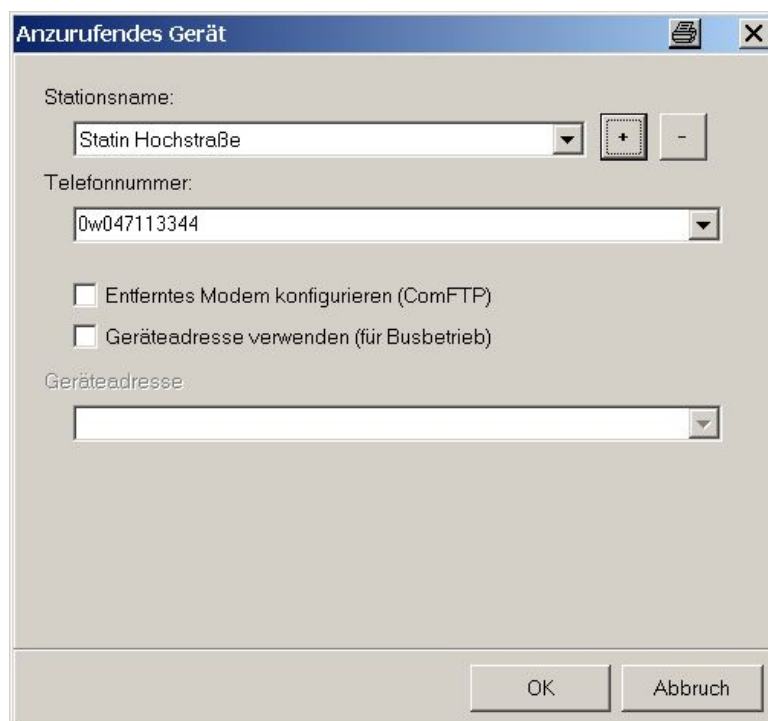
Anzurufendes Gerät

X

Stationsname:

Statin Hochstraße

+

-

Telefonnummer:

0w047113344

Entferntes Modem konfigurieren (ComFTP)

Geräteadresse verwenden (für Busbetrieb)

Geräteadresse

OK

Abbruch